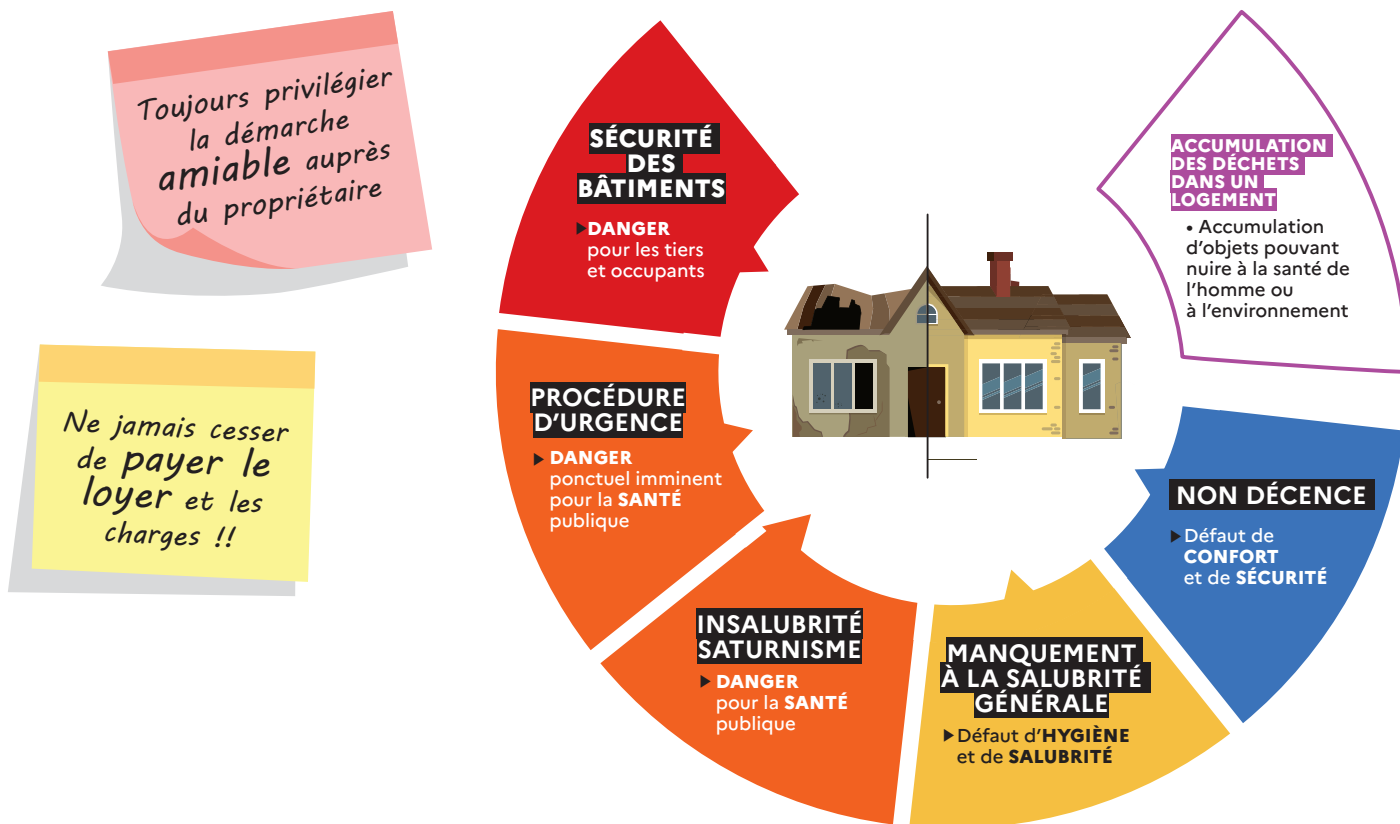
Toujours privilégier la démarche amiable auprès du propriétaire

Ne jamais cesser de payer le loyer et les charges !!

SÉCURITÉ DES BÂTIMENTS

DANGER pour les tiers et occupants

ACCUMULATION DES DÉCHETS DANS UN LOGEMENT

• Accumulation d'objets pouvant nuire à la santé de l'homme ou à l'environnement

PROCÉDURE D'URGENCE

DANGER ponctuel imminent pour la SANTÉ publique

NON DÉCENCE

Défaut de CONFORT et de SÉCURITÉ

INSALUBRITÉ SATURNISME

DANGER pour la SANTÉ publique

MANQUEMENT À LA SALUBRITÉ GÉNÉRALE

Défaut d'HYGIÈNE et de SALUBRITÉ